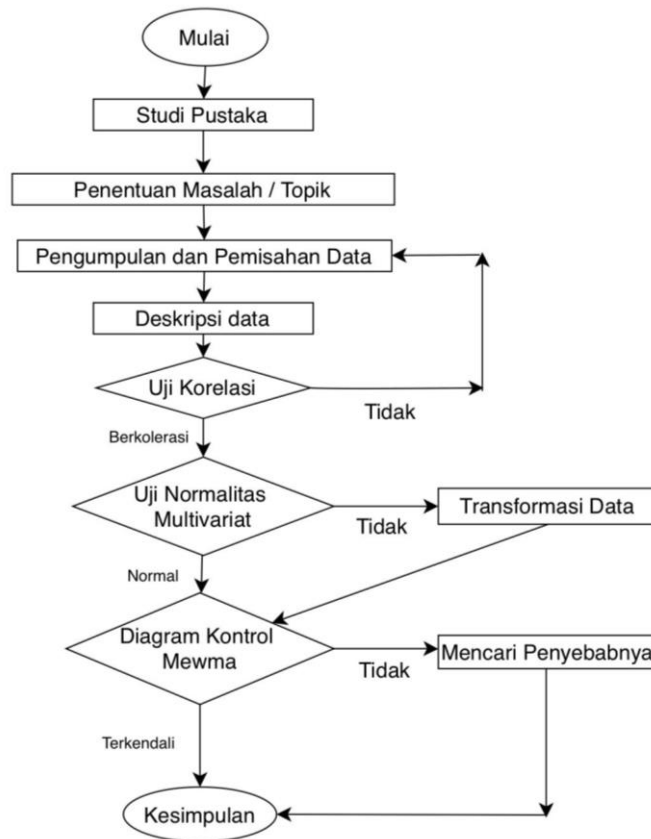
Mulai

Studi Pustaka

Penentuan Masalah / Topik

Pengumpulan dan Pemisahan Data

Deskripsi data

Uji Korelasi

Tidak

Berkolerasi

Uji Normalitas Multivariat

Tidak

Transformasi Data

Normal

Diagram Kontrol Mewma

Tidak

Mencari Penyebabnya

Terkendali

Kesimpulan